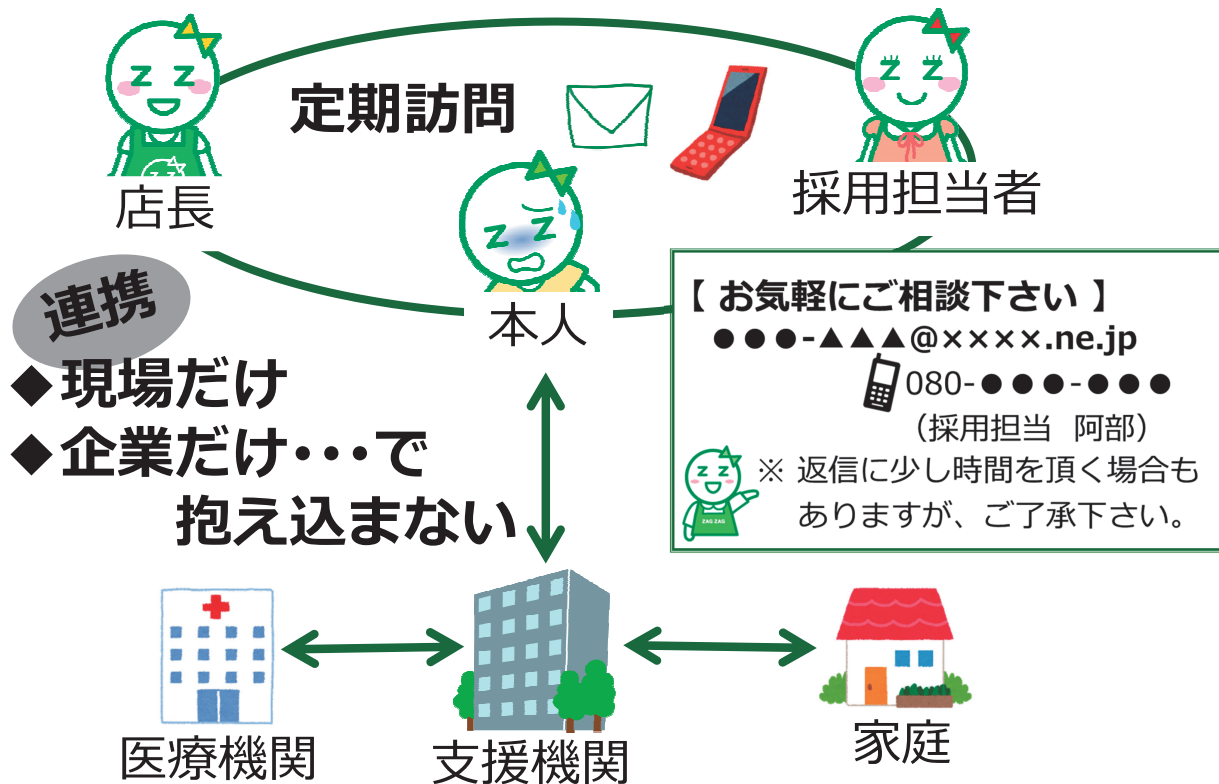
定期訪問

店長

採用担当者

本人

連携

◆現場だけ
◆企業だけ･･･で
抱え込まない

【 お気軽にご相談下さい 】
●●●-▲▲▲@××××.ne.jp
080-●●●-●●●
（採用担当　阿部）
※ 返信に少し時間を頂く場合もありますが、ご了承下さい。

ZAG ZAG

医療機関

支援機関

家庭